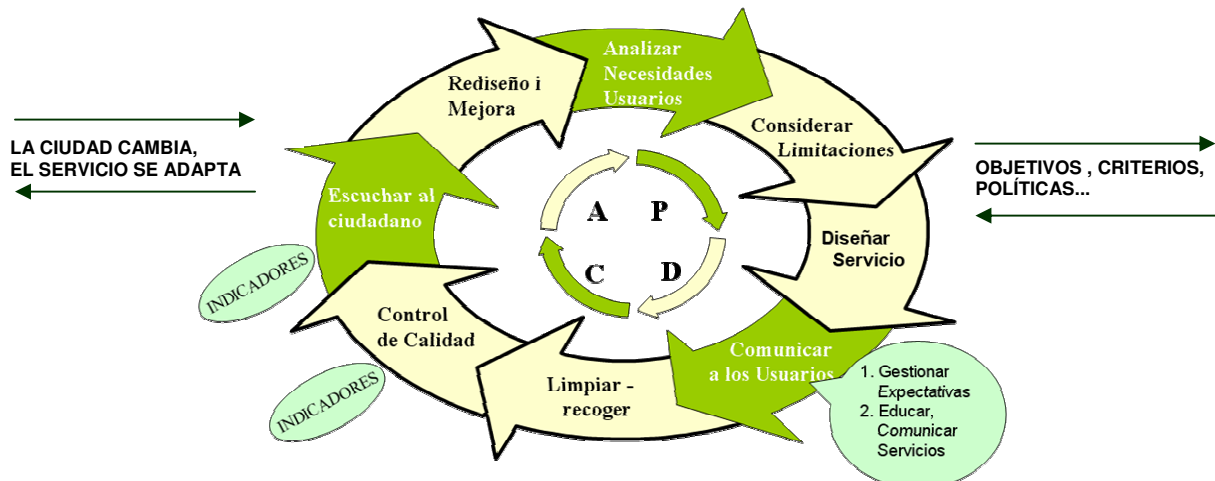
LA CIUDAD CAMBIA, EL SERVICIO SE ADAPTA

Analizar Necesidades Usuarios

Considerar Limitaciones

Diseñar Servicio

Comunicar a los Usuarios

Limpiar - recoger

Control de Calidad

Escuchar al ciudadano

Rediseño i Mejora

A P C D

INDICADORES

INDICADORES

1. Gestionar *Expectativas*
2. Educar, Comunicar Servicios

OBJETIVOS , CRITERIOS, POLÍTICAS...